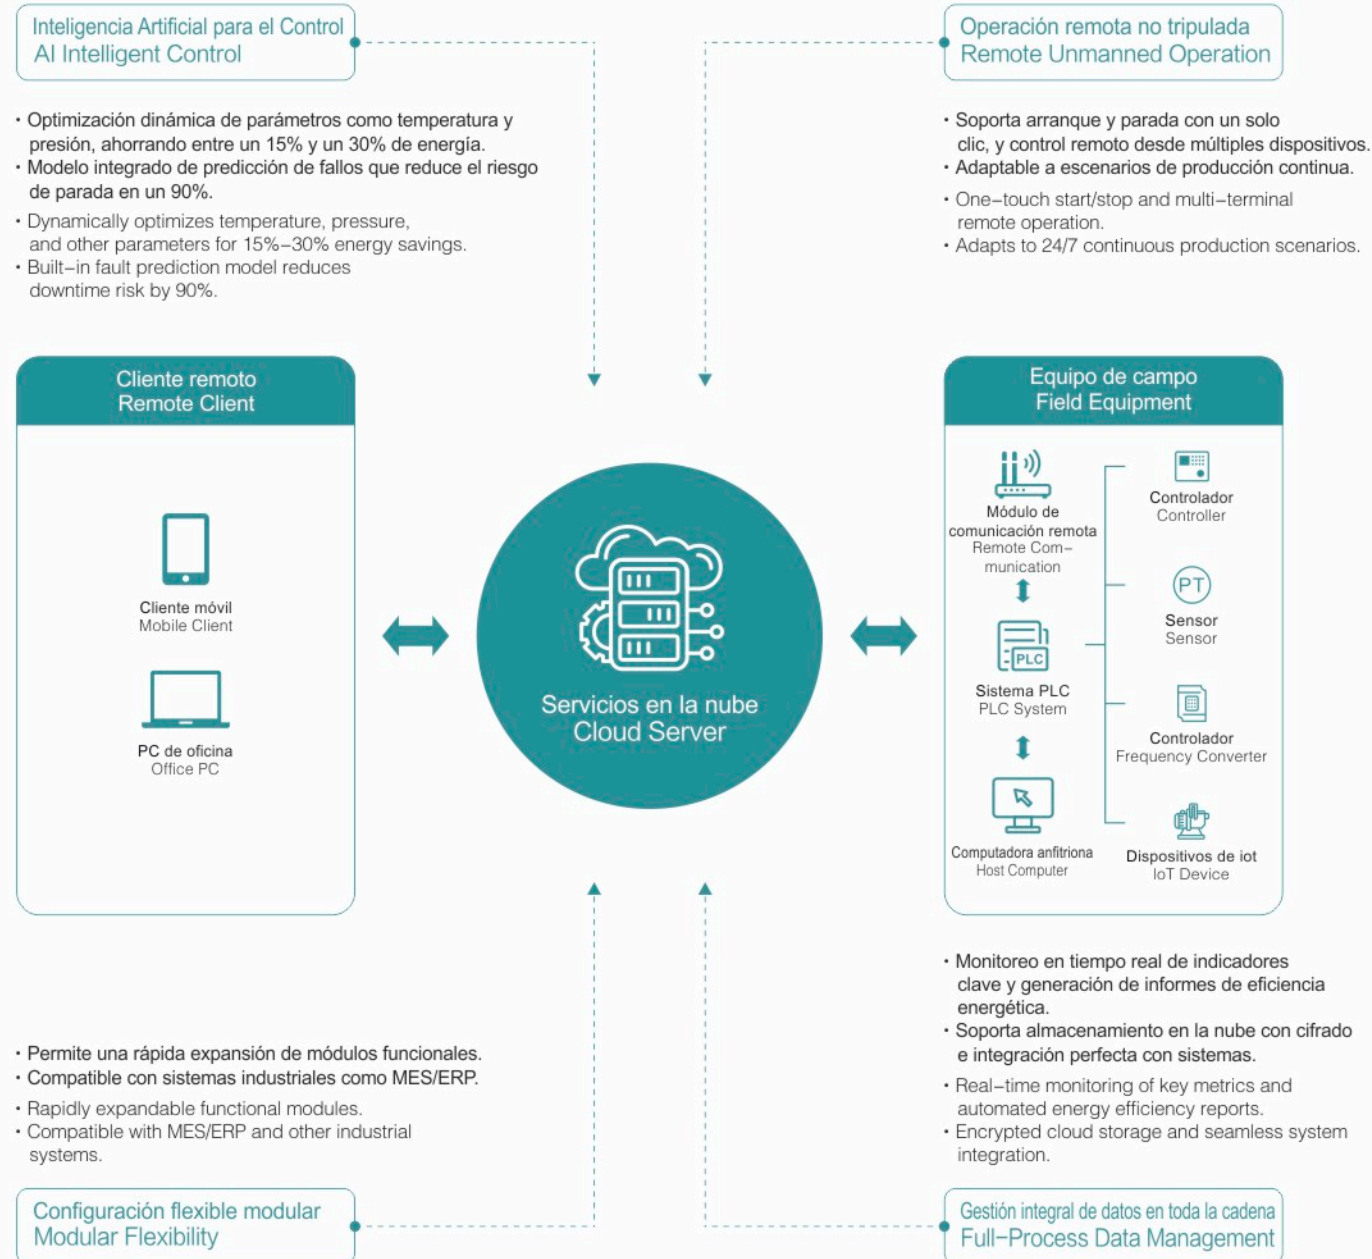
Inteligencia Artificial para el Control
AI Intelligent Control

· Optimización dinámica de parámetros como temperatura y presión, ahorrando entre un 15% y un 30% de energía.
· Modelo integrado de predicción de fallos que reduce el riesgo de parada en un 90%.

· Dynamically optimizes temperature, pressure, and other parameters for 15%–30% energy savings.
· Built–in fault prediction model reduces downtime risk by 90%.

Operación remota no tripulada
Remote Unmanned Operation

· Soporta arranque y parada con un solo clic, y control remoto desde múltiples dispositivos.
· Adaptable a escenarios de producción continua.

· One–touch start/stop and multi–terminal remote operation.
· Adapts to 24/7 continuous production scenarios.

Cliente remoto
Remote Client

Cliente móvil
Mobile Client

PC de oficina
Office PC

Servicios en la nube
Cloud Server

Equipo de campo
Field Equipment

Módulo de comunicación remota
Remote Communication

Sistema PLC
PLC System

Computadora anfitriona
Host Computer

Controlador
Controller

Sensor
Sensor

Controlador
Frequency Converter

Dispositivos de iot
IoT Device

· Permite una rápida expansión de módulos funcionales.
· Compatible con sistemas industriales como MES/ERP.

· Rapidly expandable functional modules.
· Compatible with MES/ERP and other industrial systems.

Configuración flexible modular
Modular Flexibility

· Monitoreo en tiempo real de indicadores clave y generación de informes de eficiencia energética.
· Soporta almacenamiento en la nube con cifrado e integración perfecta con sistemas.

· Real–time monitoring of key metrics and automated energy efficiency reports.
· Encrypted cloud storage and seamless system integration.

Gestión integral de datos en toda la cadena
Full–Process Data Management